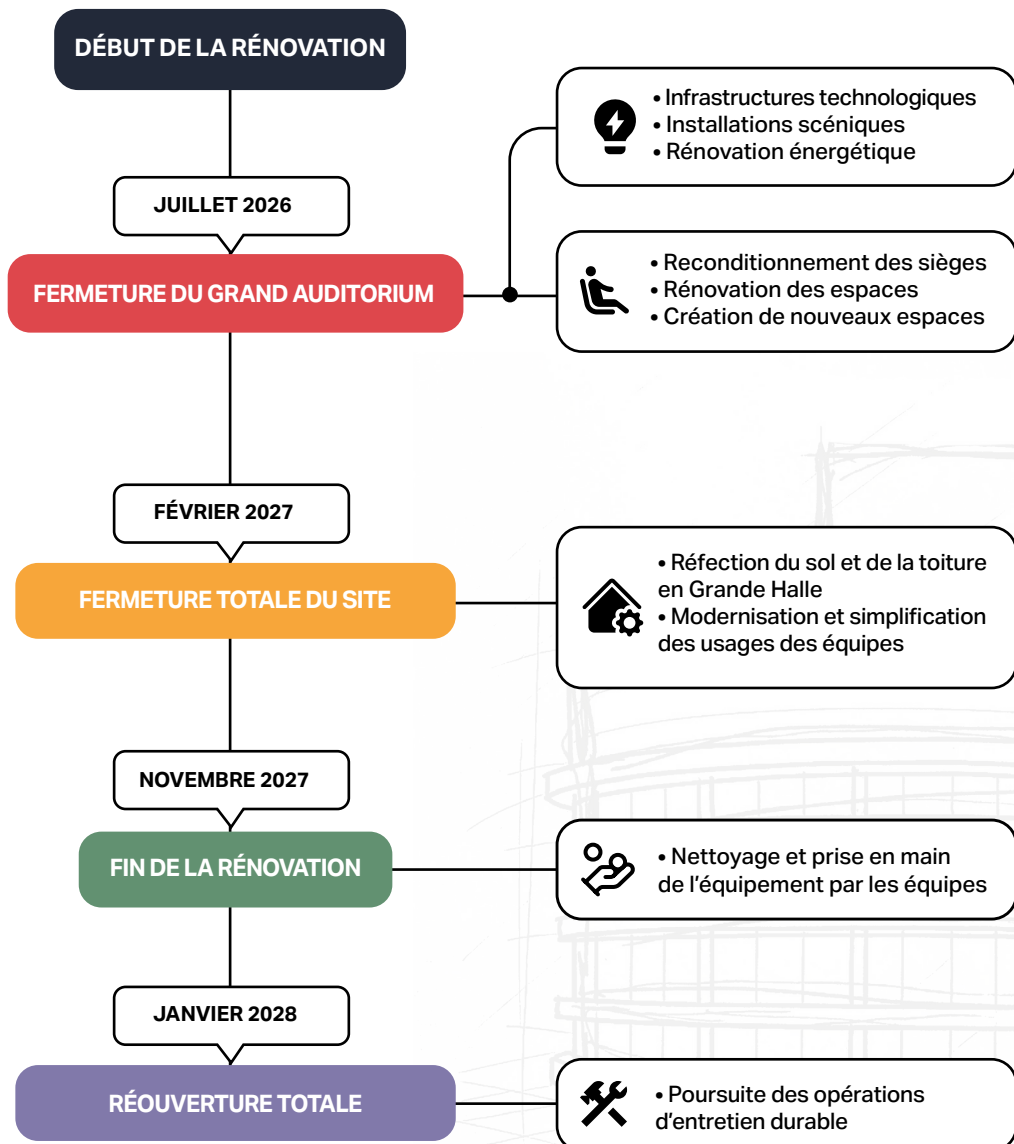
DÉBUT DE LA RÉNOVATION

JUILLET 2026

FERMETURE DU GRAND AUDITORIUM

• Infrastructures technologiques
• Installations scéniques
• Rénovation énergétique

• Reconditionnement des sièges
• Rénovation des espaces
• Création de nouveaux espaces

FÉVRIER 2027

FERMETURE TOTALE DU SITE

• Réfection du sol et de la toiture en Grande Halle
• Modernisation et simplification des usages des équipes

NOVEMBRE 2027

FIN DE LA RÉNOVATION

• Nettoyage et prise en main de l'équipement par les équipes

JANVIER 2028

RÉOUVERTURE TOTALE

• Poursuite des opérations d'entretien durable